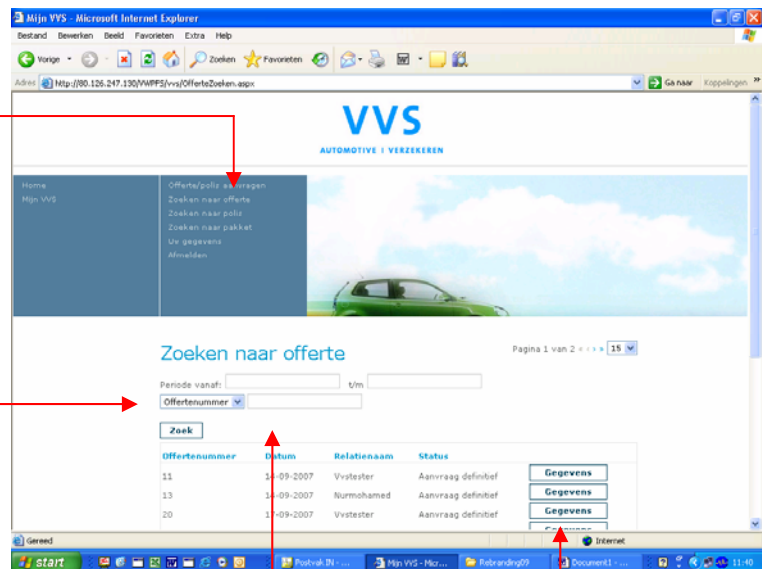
Mijn VVS - Microsoft Internet Explorer

Bestand Bewerken Beeld Favorieten Extra Help

Vorige Zoeken Favorieten

Adres http://80.126.247.130/VWPPS/vvs/OfferteZoeken.aspx Ga naar Koppelingen

VVS
AUTOMOTIVE | VERZEKEREN

Home
Mijn VVS

Offerte/polis aanvragen
Zoeken naar offerte
Zoeken naar polis
Zoeken naar pakket
Uw gegevens
Afmelden

Zoeken naar offerte

Pagina 1 van 2 15

Periode vanaf: t/m

Offertenummer

Zoek

| Offertenummer | Datum | Relatienaam | Status | |
|---|---|---|---|---|
| 11 | 14-09-2007 | Vvstester | Aanvraag definitief | Gegevens |
| 13 | 14-09-2007 | Nurmohamed | Aanvraag definitief | Gegevens |
| 20 | 17-09-2007 | Vvstester | Aanvraag definitief | Gegevens |
| | | | | Gegevens |

Gereed Internet

start Postvak IN - ... Mijn VVS - Micr... Rebranding09 Document1 - ... 11:40